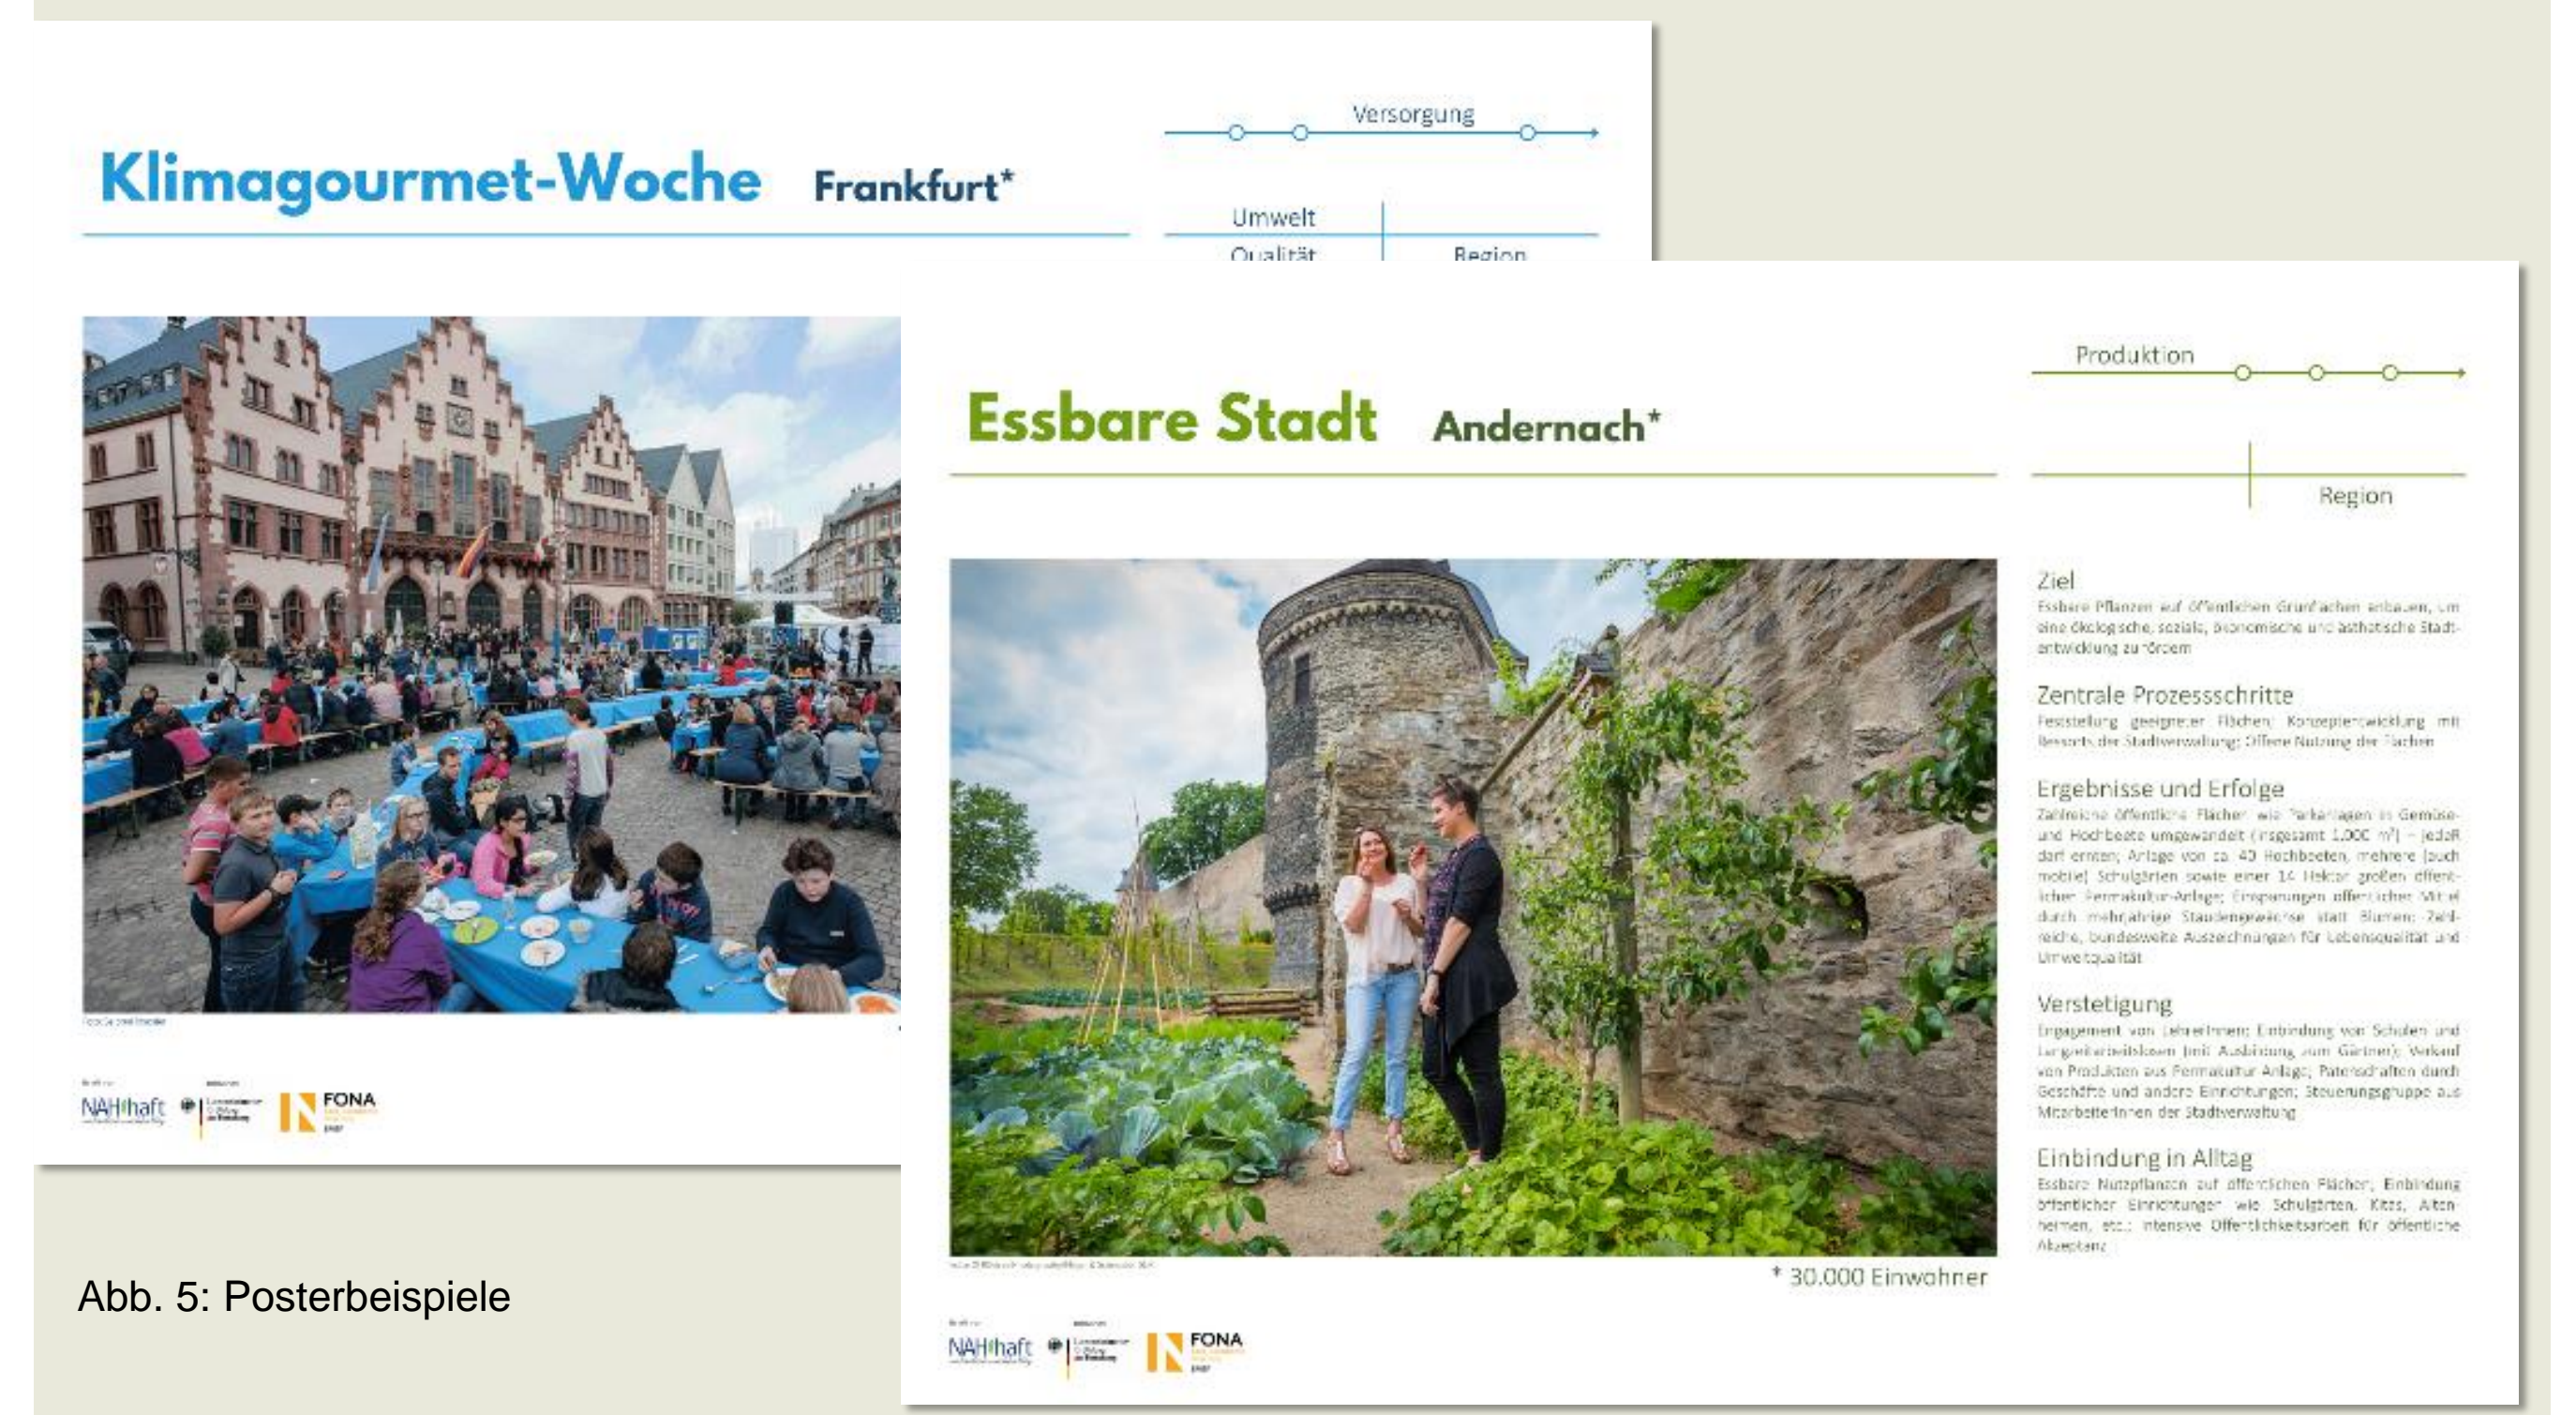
Versorgung

Klimagourmet-Woche Frankfurt*

Umwelt

Qualität

Region

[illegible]

NAHhaft

FONA

Essbare Stadt Andernach*

Produktion

Region

Ziel

Essbare Pflanzen auf öffentlichen Grünflächen anbauen, um eine ökologische, soziale, ökonomische und ästhetische Stadtentwicklung zu fördern

Zentrale Prozessschritte

Feststellung geeigneter Flächen; Konzeptentwicklung mit Ressorts der Stadtverwaltung; Offene Nutzung der Flächen

Ergebnisse und Erfolge

Zahlreiche öffentliche Flächen wie Parkanlagen in Gemüse- und Hochbeete umgewandelt (insgesamt 1.000 m²) – jedeR darf ernten; Anlage von ca. 40 Hochbeeten, mehrere (auch mobile) Schulgärten sowie einer 14 Hektar großen öffentlichen Permakultur-Anlage; Einsparungen öffentlicher Mittel durch mehrjährige Staudengewächse statt Blumen; Zahlreiche, bundesweite Auszeichnungen für Lebensqualität und Umweltqualität

Verstetigung

Engagement von LehrerInnen; Einbindung von Schulen und Langzeitarbeitslosen (mit Ausbildung zum Gärtner); Verkauf von Produkten aus Permakultur Anlage; Patenschaften durch Geschäfte und andere Einrichtungen; Steuerungsgruppe aus MitarbeiterInnen der Stadtverwaltung

Einbindung in Alltag

Essbare Nutzpflanzen auf öffentlichen Flächen; Einbindung öffentlicher Einrichtungen wie Schulgärten, Kitas, Altenheimen, etc.; intensive Öffentlichkeitsarbeit für öffentliche Akzeptanz

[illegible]

* 30.000 Einwohner

NAHhaft

FONA

Abb. 5: Posterbeispiele